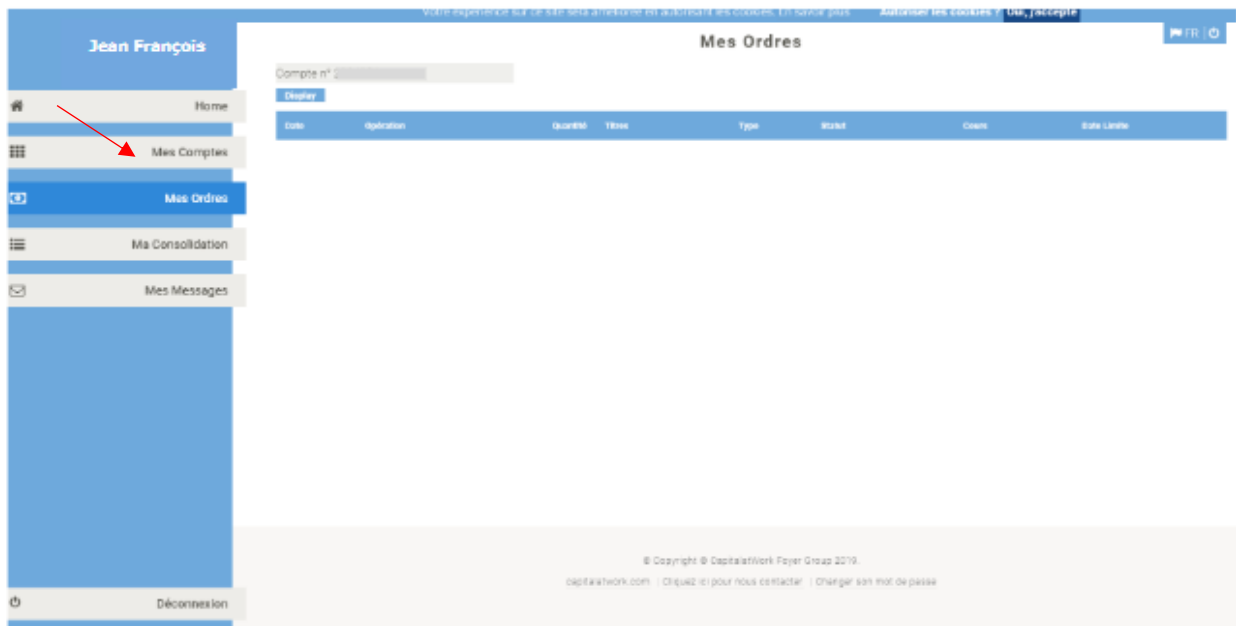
Votre expérience sur ce site sera améliorée en autorisant les cookies. En savoir plus Autoriser les cookies ? Oui, j'accepte

Jean François

Home

Mes Comptes

Mes Ordres

Ma Consolidation

Mes Messages

Déconnexion

Mes Ordres

FR |

Compte n° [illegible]

Display

| Date | Opération | Quantité | Titres | Type | Statut | Cours | Date Limite |
|---|---|---|---|---|---|---|---|

© Copyright © CapitalatWork Foyer Group 2019.

capitalatwork.com | Cliquez ici pour nous contacter | Changer son mot de passe